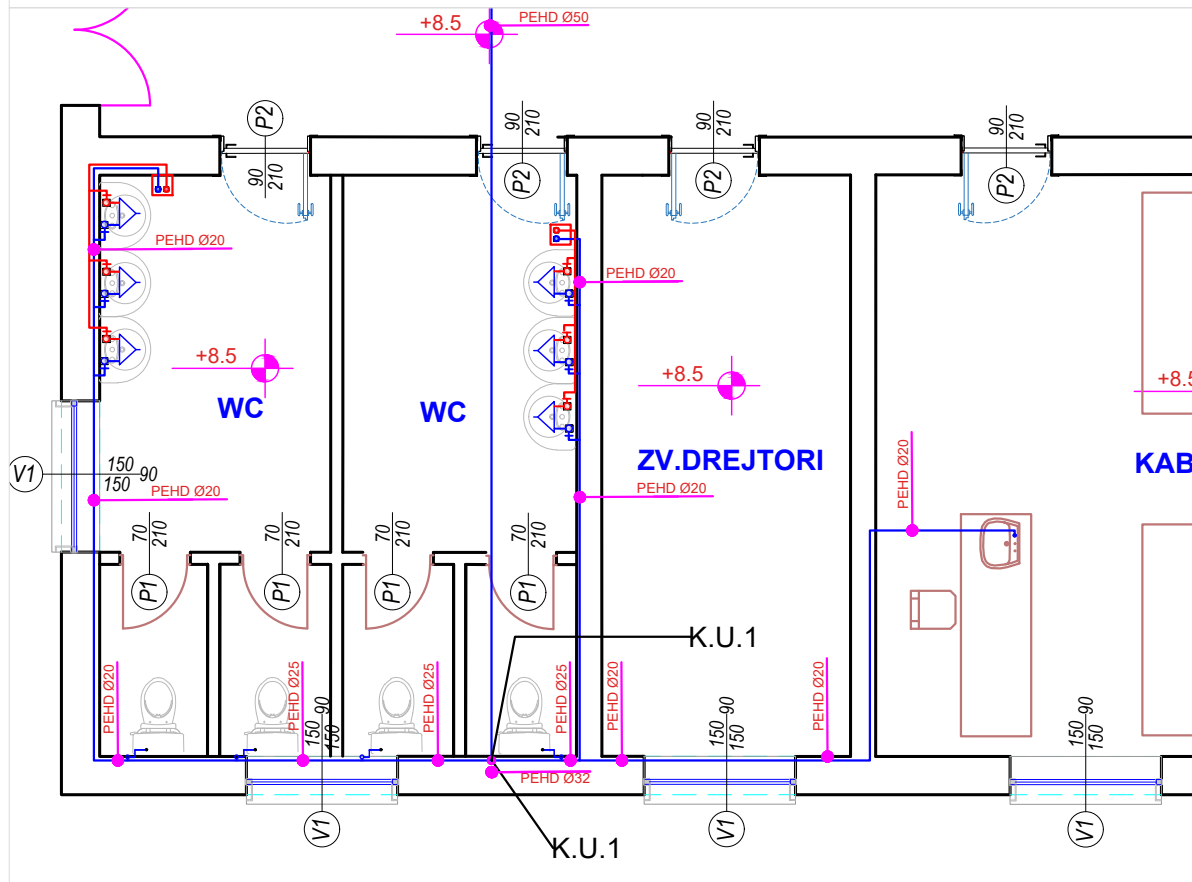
+8.5
PEHD Ø50
P2
90
210
90
210
P2
90
210
P2
90
210
P2
90
210
PEHD Ø20
PEHD Ø20
+8.5
+8.5
+8.5
WC
WC
ZV.DREJTORI
KAB
V1
150 90
150
PEHD Ø20
PEHD Ø20
PEHD Ø20
70
210
P1
70
210
P1
70
210
P1
70
210
P1
K.U.1
PEHD Ø20
PEHD Ø25
150 90
150
PEHD Ø25
PEHD Ø25
PEHD Ø20
150 90
150
PEHD Ø20
150 90
150
PEHD Ø32
V1
V1
V1
K.U.1